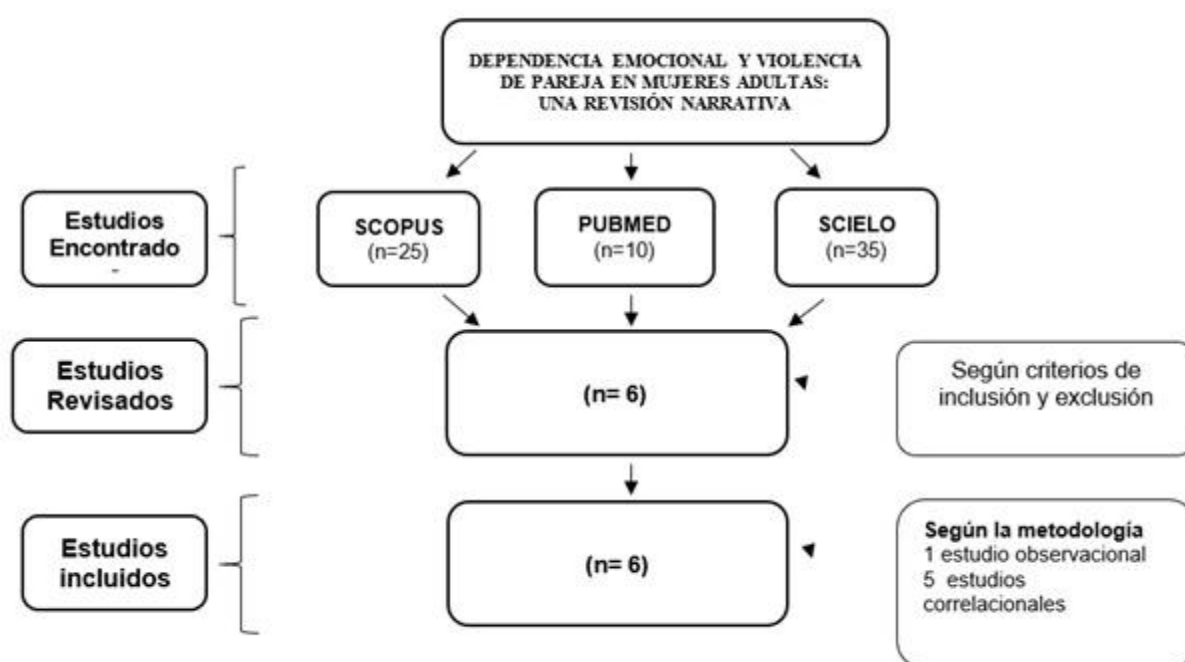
DEPENDENCIA EMOCIONAL Y VIOLENCIA DE PAREJA EN MUJERES ADULTAS: UNA REVISIÓN NARRATIVA

Estudios Encontrado -

SCOPUS (n=25)

PUBMED (n=10)

SCIELO (n=35)

Estudios Revisados

(n= 6)

Según criterios de inclusión y exclusión

Estudios incluidos

(n= 6)

Según la metodología
1 estudio observacional
5 estudios correlacionales